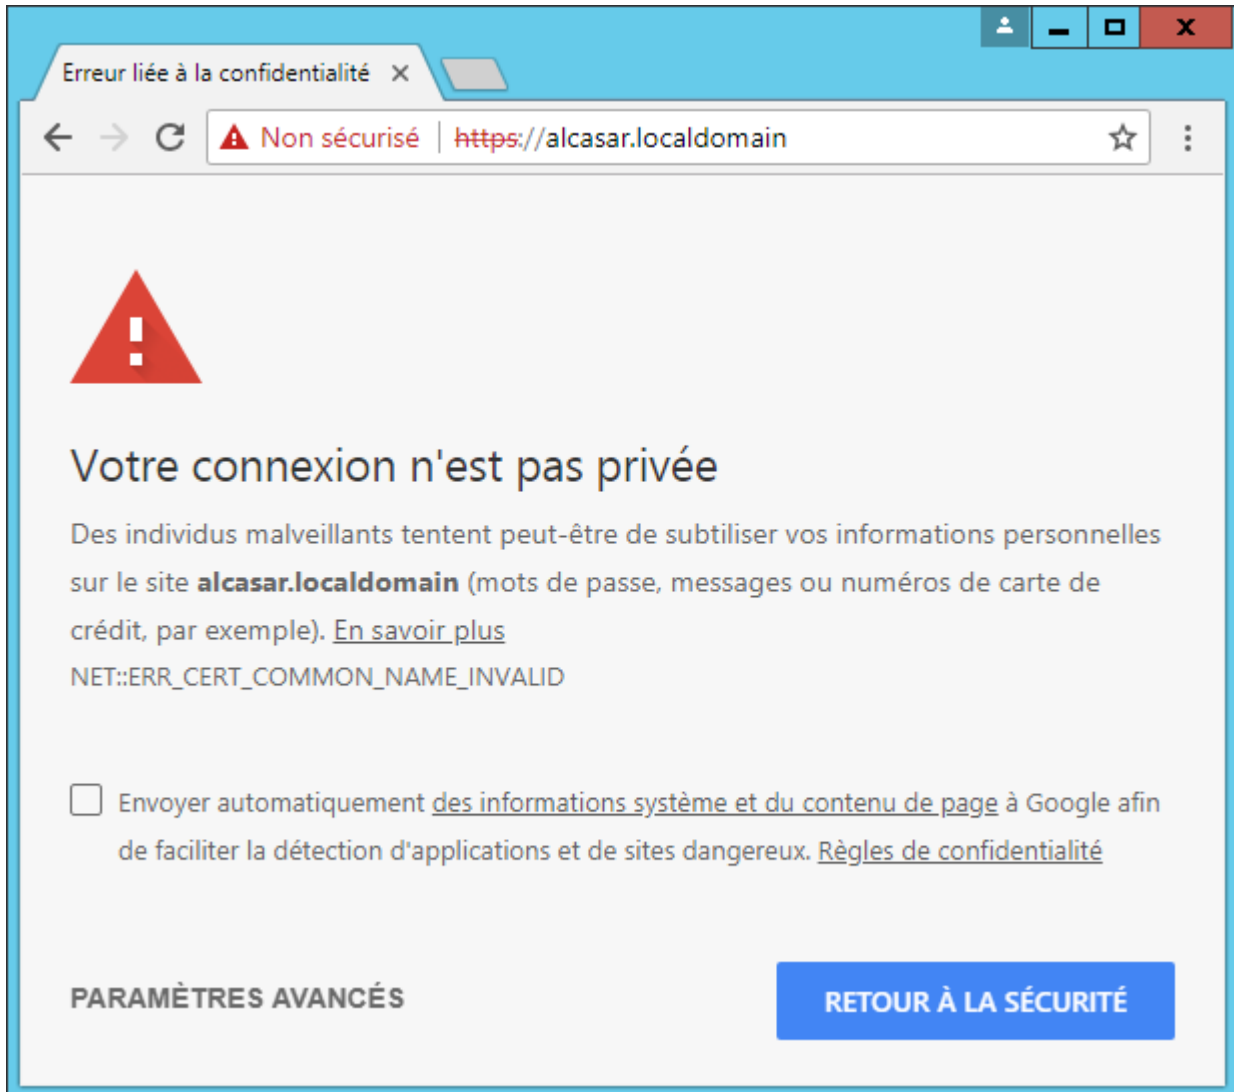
Erreur liée à la confidentialité ×

Non sécurisé | https://alcasar.localdomain

Votre connexion n'est pas privée

Des individus malveillants tentent peut-être de subtiliser vos informations personnelles sur le site **alcasar.localdomain** (mots de passe, messages ou numéros de carte de crédit, par exemple). En savoir plus

NET::ERR_CERT_COMMON_NAME_INVALID

Envoyer automatiquement des informations système et du contenu de page à Google afin de faciliter la détection d'applications et de sites dangereux. Règles de confidentialité

PARAMÈTRES AVANCÉS

RETOUR À LA SÉCURITÉ